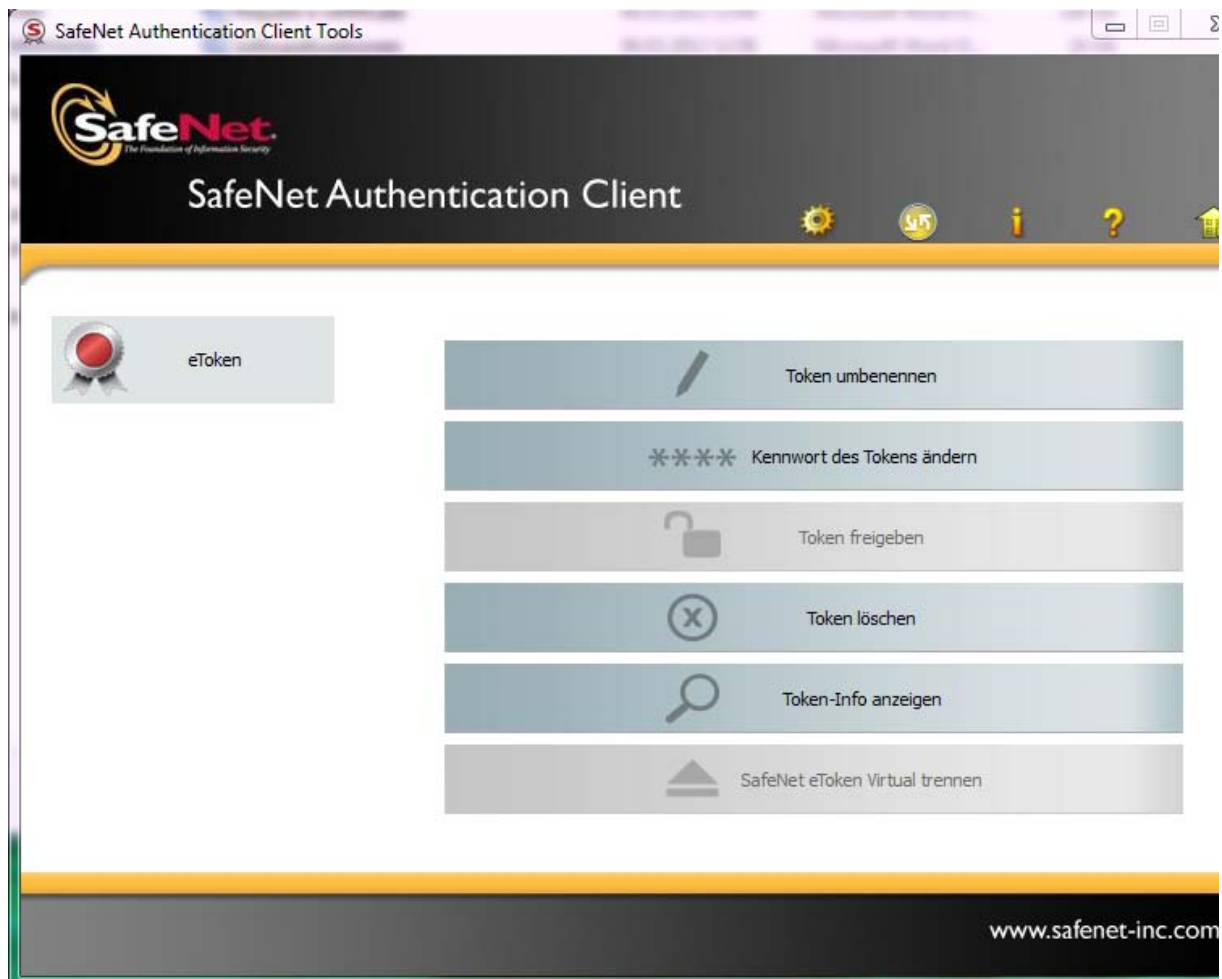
SafeNet Authentication Client Tools

SafeNet
The Foundation of Information Security

SafeNet Authentication Client

eToken

Token umbenennen

\*\*\*\* Kennwort des Tokens ändern

Token freigeben

Token löschen

Token-Info anzeigen

SafeNet eToken Virtual trennen

www.safenet-inc.com